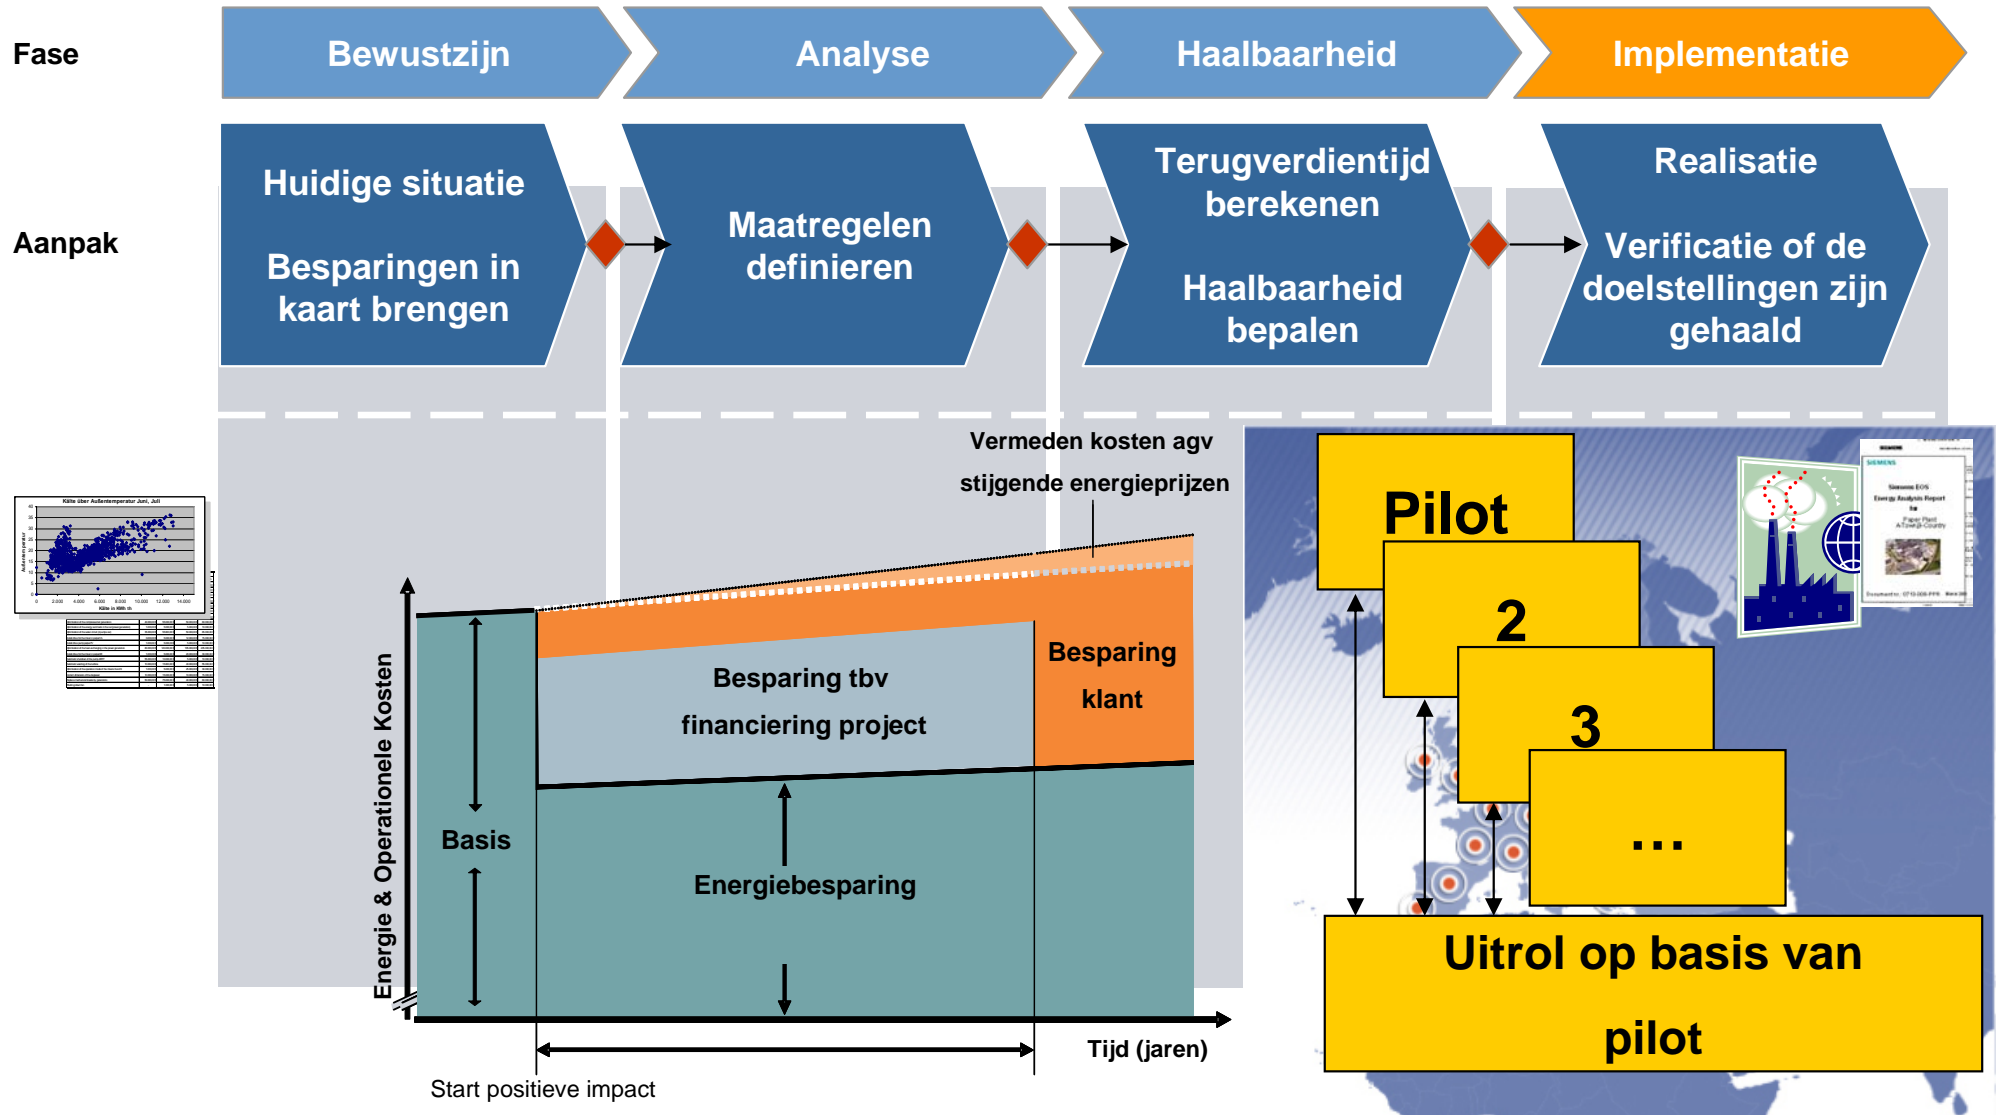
Fase

Bewustzijn

Analyse

Haalbaarheid

Implementatie

Aanpak

Huidige situatie

Besparingen in kaart brengen

Maatregelen definieren

Terugverdientijd berekenen

Haalbaarheid bepalen

Realisatie

Verificatie of de doelstellingen zijn gehaald

Vermeden kosten agv stijgende energieprijzen

Besparing tbv financiering project

Besparing klant

Basis

Energiebesparing

Energie & Operationele Kosten

Tijd (jaren)

Start positieve impact

Pilot

2

3

...

Uitrol op basis van pilot